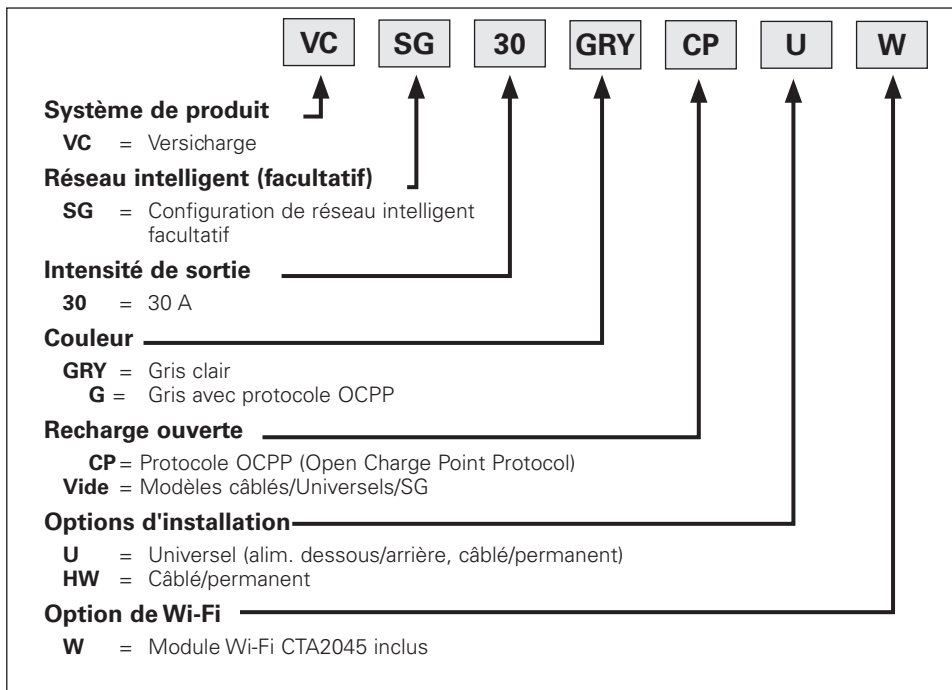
VC SG 30 GRY CP U W

**Système de produit**

**VC** = Versicharge

**Réseau intelligent (facultatif)**

**SG** = Configuration de réseau intelligent facultatif

**Intensité de sortie**

**30** = 30 A

**Couleur**

**GRY** = Gris clair
**G** = Gris avec protocole OCPP

**Recharge ouverte**

**CP** = Protocole OCPP (Open Charge Point Protocol)
**Vide** = Modèles câblés/Universels/SG

**Options d'installation**

**U** = Universel (alim. dessous/arrière, câblé/permanent)
**HW** = Câblé/permanent

**Option de Wi-Fi**

**W** = Module Wi-Fi CTA2045 inclus